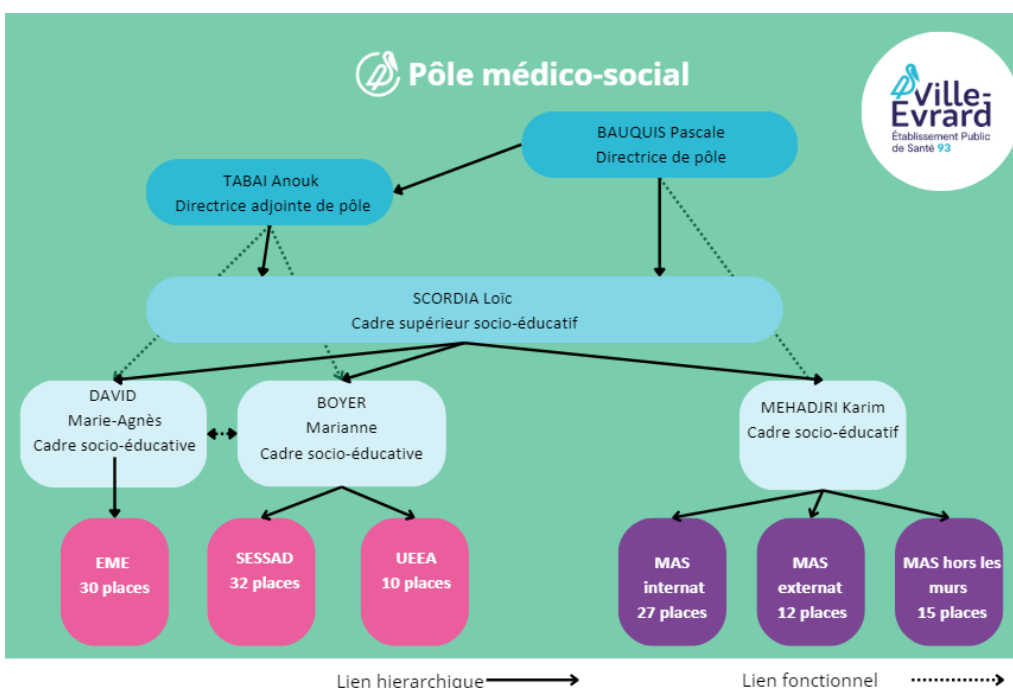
Pôle médico-social

Ville-Evrard
Établissement Public de Santé 93

BAUQUIS Pascale
Directrice de pôle

TABAI Anouk
Directrice adjointe de pôle

SCORDIA Loïc
Cadre supérieur socio-éducatif

DAVID
Marie-Agnès
Cadre socio-éducative

BOYER
Marianne
Cadre socio-éducative

MEHADJRI Karim
Cadre socio-éducatif

EME
30 places

SESSAD
32 places

UEEA
10 places

MAS
internat
27 places

MAS
externat
12 places

MAS hors les murs
15 places

Lien hierarchique

Lien fonctionnel